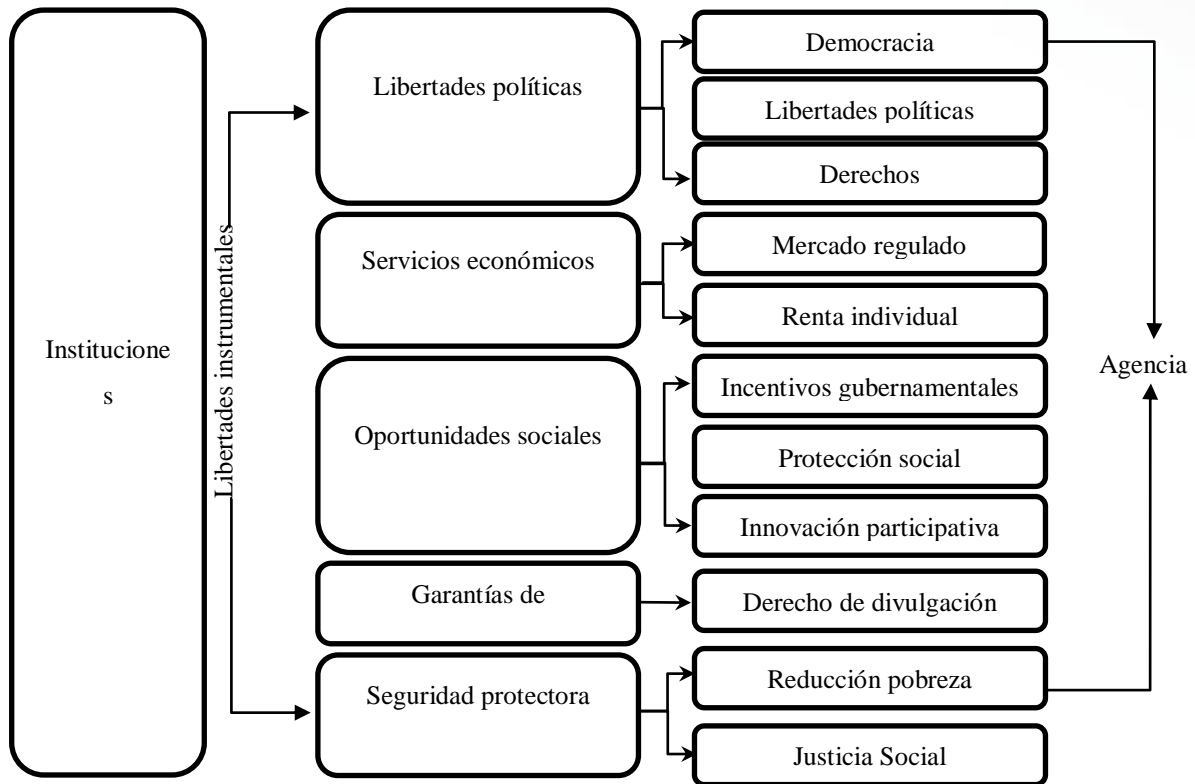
Institucione
s

Libertades instrumentales

Libertades políticas

Democracia

Libertades políticas

Derechos

Servicios económicos

Mercado regulado

Renta individual

Oportunidades sociales

Incentivos gubernamentales

Protección social

Innovación participativa

Garantías de

Derecho de divulgación

Seguridad protectora

Reducción pobreza

Justicia Social

Agencia